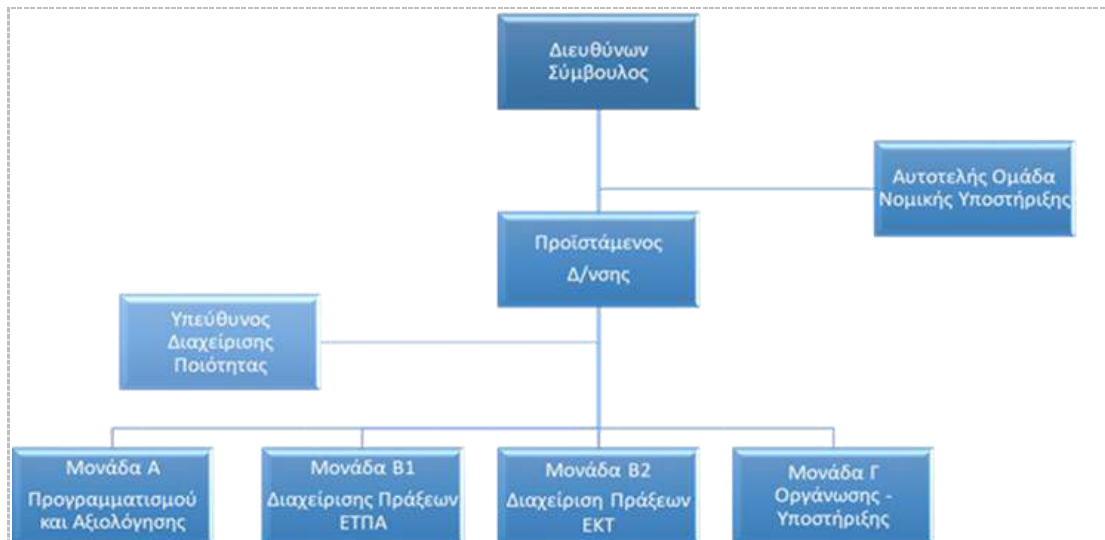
Διευθύνων Σύμβουλος

Αυτοτελής Ομάδα Νομικής Υποστήριξης

Προϊστάμενος Δ/νσης

Υπεύθυνος Διαχείρισης Ποιότητας

Μονάδα Α Προγραμματισμού και Αξιολόγησης

Μονάδα Β1 Διαχείρισης Πράξεων ΕΤΠΑ

Μονάδα Β2 Διαχείριση Πράξεων ΕΚΤ

Μονάδα Γ Οργάνωσης - Υποστήριξης